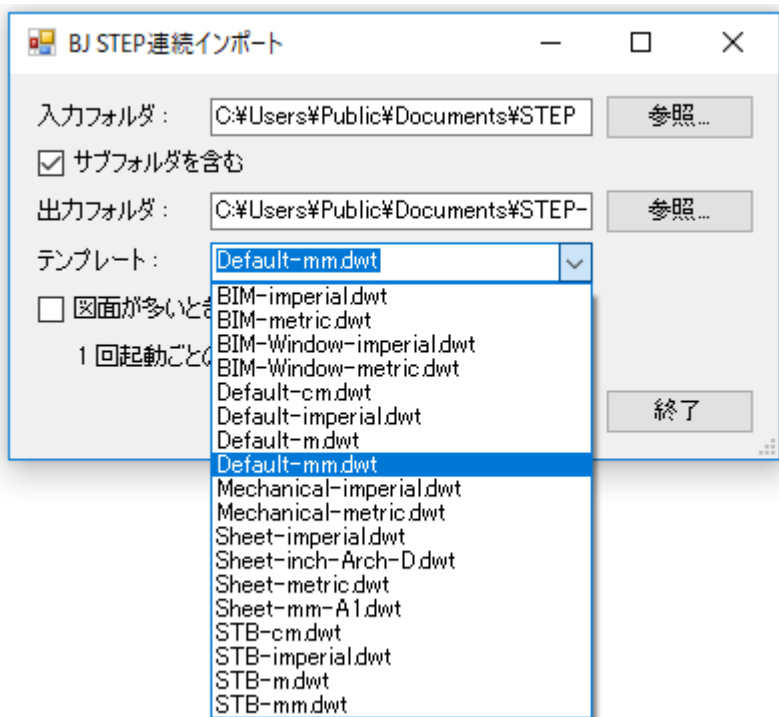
BJ STEP連続インポート

入力フォルダ： C:¥Users¥Public¥Documents¥STEP 参照...

☑ サブフォルダを含む

出力フォルダ： C:¥Users¥Public¥Documents¥STEP- 参照...

テンプレート： Default-mm.dwt

☐ 図面が多いとき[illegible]

1 回起動ごとの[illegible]

終了

BIM-imperial.dwt
BIM-metric.dwt
BIM-Window-imperial.dwt
BIM-Window-metric.dwt
Default-cm.dwt
Default-imperial.dwt
Default-m.dwt
Default-mm.dwt
Mechanical-imperial.dwt
Mechanical-metric.dwt
Sheet-imperial.dwt
Sheet-inch-Arch-D.dwt
Sheet-metric.dwt
Sheet-mm-A1.dwt
STB-cm.dwt
STB-imperial.dwt
STB-m.dwt
STB-mm.dwt